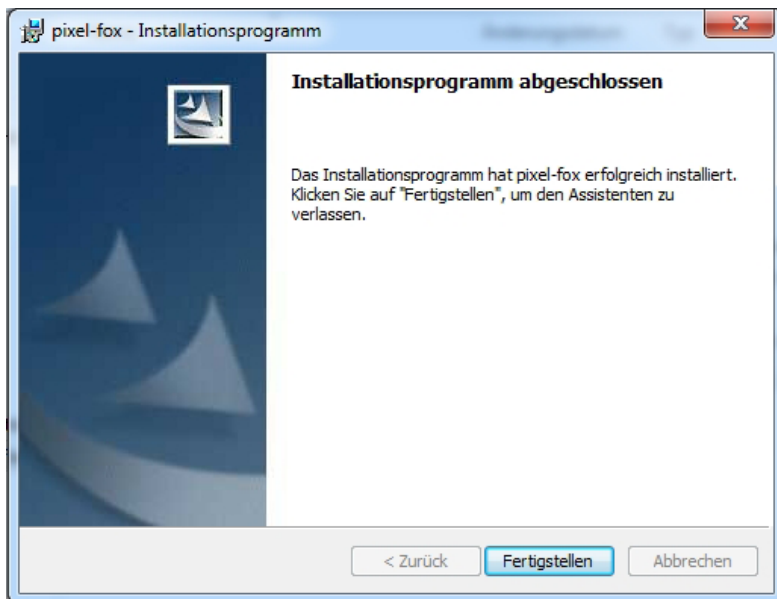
pixel-fox - Installationsprogramm

Installationsprogramm abgeschlossen

Das Installationsprogramm hat pixel-fox erfolgreich installiert. Klicken Sie auf "Fertigstellen", um den Assistenten zu verlassen.

< Zurück
Fertigstellen
Abbrechen